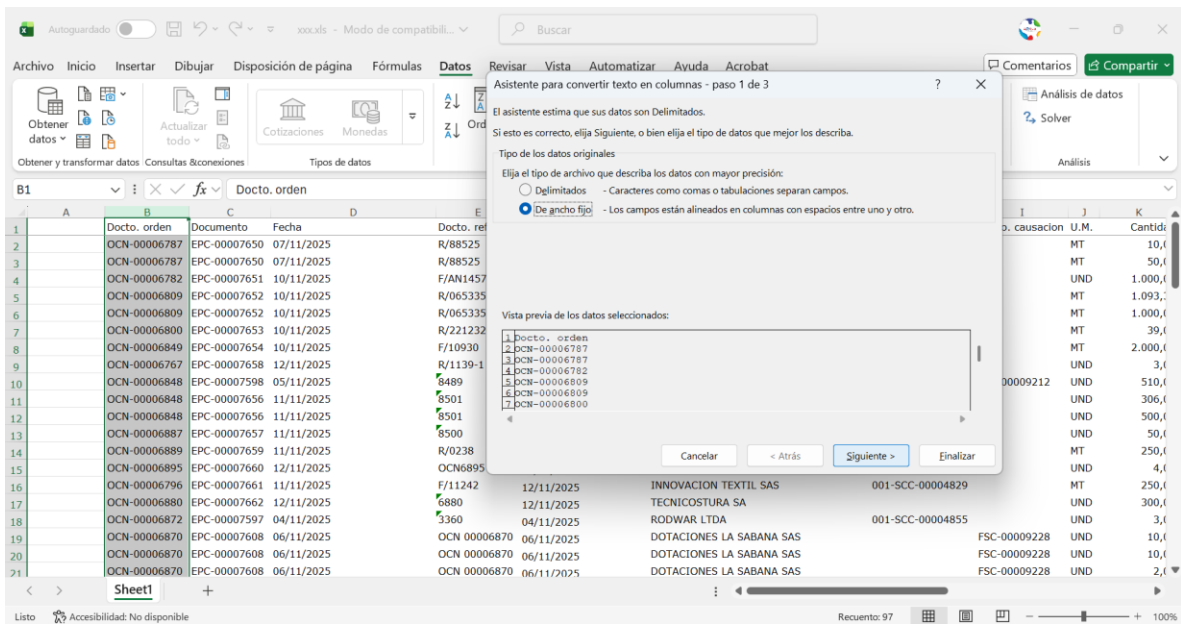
Autoguardado  xxx.xls - Modo de compatibili...  Buscar

Archivo Inicio Insertar Dibujar Disposición de página Fórmulas Datos Revisar Vista Automatizar Ayuda Acrobat  Comentarios  Compartir

Obtener datos  Actualizar todo  Cotizaciones  Monedas  Ord  Análisis de datos  Solver
Obtener y transformar datos  Consultas &conexiones  Tipos de datos  Análisis

B1  fx  Docto. orden

Asistente para convertir texto en columnas - paso 1 de 3  ?  X

El asistente estima que sus datos son Delimitados.

Si esto es correcto, elija Siguiente, o bien elija el tipo de datos que mejor los describa.

Tipo de los datos originales

Elija el tipo de archivo que describa los datos con mayor precisión:

Delimitados - Caracteres como comas o tabulaciones separan campos.

De ancho fijo - Los campos están alineados en columnas con espacios entre uno y otro.

Vista previa de los datos seleccionados:

1 Docto. orden
2 OCN-00006787
3 OCN-00006787
4 OCN-00006782
5 OCN-00006809
6 OCN-00006809
7 OCN-00006800

Cancelar  < Atrás  Siguiente >  Finalizar

| | A | B | C | D | E | | | | I | J | K |
|---|---|---|---|---|---|---|---|---|---|---|---|
| 1 | | Docto. orden | Documento | Fecha | Docto. ref | | | | o. causacion | U.M. | Cantida |
| 2 | | OCN-00006787 | EPC-00007650 | 07/11/2025 | R/88525 | | | | | MT | 10,( |
| 3 | | OCN-00006787 | EPC-00007650 | 07/11/2025 | R/88525 | | | | | MT | 50,( |
| 4 | | OCN-00006782 | EPC-00007651 | 10/11/2025 | F/AN1457 | | | | | UND | 1.000,( |
| 5 | | OCN-00006809 | EPC-00007652 | 10/11/2025 | R/065335 | | | | | MT | 1.093,: |
| 6 | | OCN-00006809 | EPC-00007652 | 10/11/2025 | R/065335 | | | | | MT | 1.000,( |
| 7 | | OCN-00006800 | EPC-00007653 | 10/11/2025 | R/221232 | | | | | MT | 39,( |
| 8 | | OCN-00006849 | EPC-00007654 | 10/11/2025 | F/10930 | | | | | MT | 2.000,( |
| 9 | | OCN-00006767 | EPC-00007658 | 12/11/2025 | R/1139-1 | | | | | UND | 3,( |
| 10 | | OCN-00006848 | EPC-00007598 | 05/11/2025 | 8489 | | | | 00009212 | UND | 510,( |
| 11 | | OCN-00006848 | EPC-00007656 | 11/11/2025 | 8501 | | | | | UND | 306,( |
| 12 | | OCN-00006848 | EPC-00007656 | 11/11/2025 | 8501 | | | | | UND | 500,( |
| 13 | | OCN-00006887 | EPC-00007657 | 11/11/2025 | 8500 | | | | | UND | 50,( |
| 14 | | OCN-00006889 | EPC-00007659 | 11/11/2025 | R/0238 | | | | | MT | 250,( |
| 15 | | OCN-00006895 | EPC-00007660 | 12/11/2025 | OCN6895 | | | | | UND | 4,( |
| 16 | | OCN-00006796 | EPC-00007661 | 11/11/2025 | F/11242 | 12/11/2025 | INNOVACION TEXTIL SAS | 001-SCC-00004829 | | MT | 250,( |
| 17 | | OCN-00006880 | EPC-00007662 | 12/11/2025 | 6880 | 12/11/2025 | TECNICOSTURA SA | | | UND | 300,( |
| 18 | | OCN-00006872 | EPC-00007597 | 04/11/2025 | 3360 | 04/11/2025 | RODWAR LTDA | 001-SCC-00004855 | | UND | 3,( |
| 19 | | OCN-00006870 | EPC-00007608 | 06/11/2025 | OCN 00006870 | 06/11/2025 | DOTACIONES LA SABANA SAS | | FSC-00009228 | UND | 10,( |
| 20 | | OCN-00006870 | EPC-00007608 | 06/11/2025 | OCN 00006870 | 06/11/2025 | DOTACIONES LA SABANA SAS | | FSC-00009228 | UND | 10,( |
| 21 | | OCN-00006870 | EPC-00007608 | 06/11/2025 | OCN 00006870 | 06/11/2025 | DOTACIONES LA SABANA SAS | | FSC-00009228 | UND | 2,( |

Sheet1  +

Listo  Accesibilidad: No disponible  Recuento: 97  100%